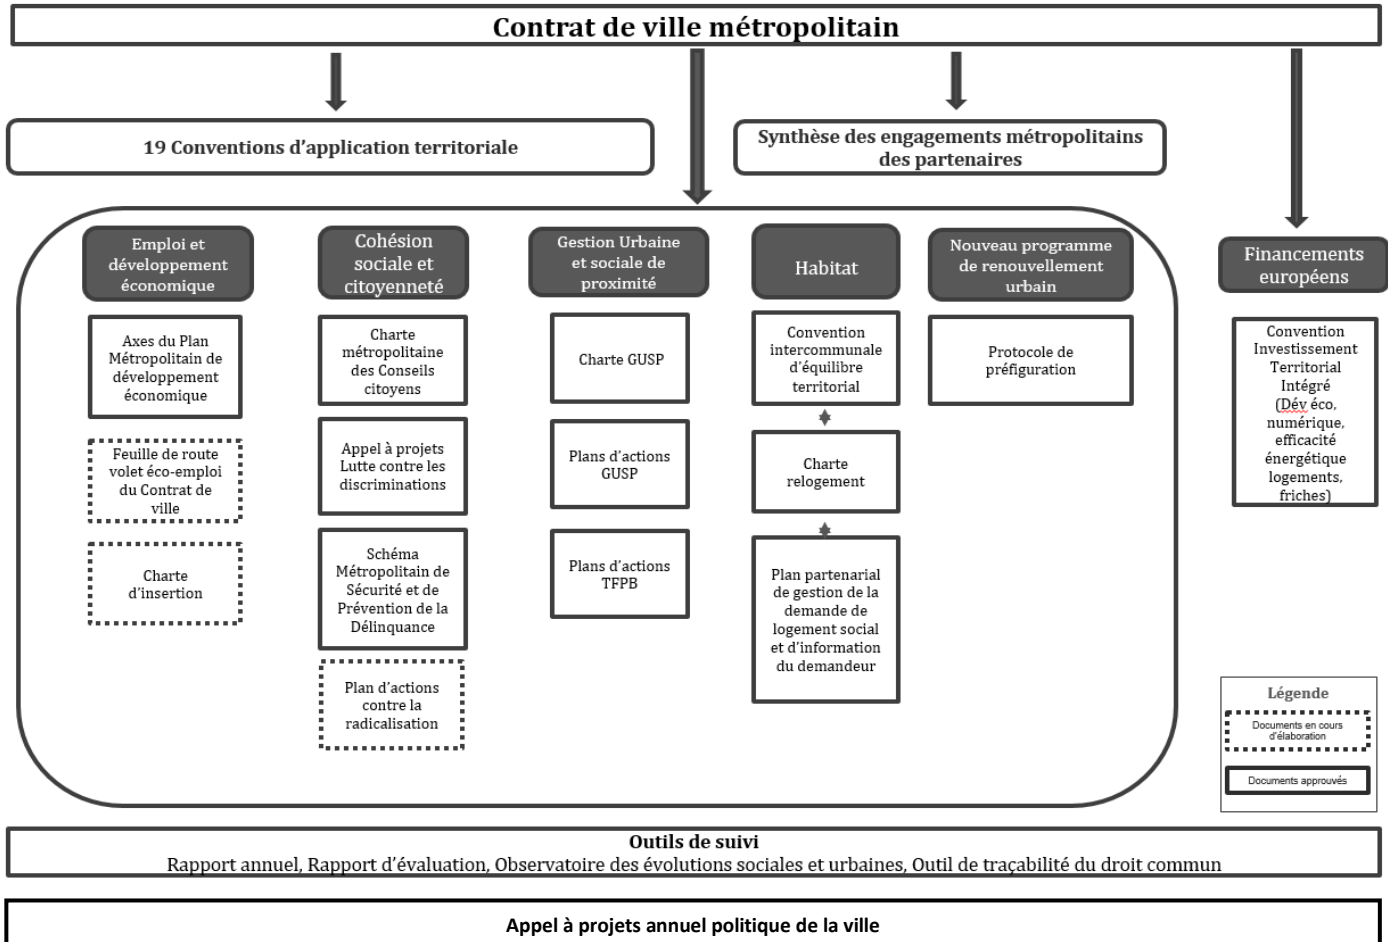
Contrat de ville métropolitain

19 Conventions d'application territoriale

Synthèse des engagements métropolitains des partenaires

Emploi et développement économique

Axes du Plan Métropolitain de développement économique

Feuille de route volet éco-emploi du Contrat de ville

Charte d'insertion

Cohésion sociale et citoyenneté

Charte métropolitaine des Conseils citoyens

Appel à projets Lutte contre les discriminations

Schéma Métropolitain de Sécurité et de Prévention de la Délinquance

Plan d'actions contre la radicalisation

Gestion Urbaine et sociale de proximité

Charte GUSP

Plans d'actions GUSP

Plans d'actions TFPB

Habitat

Convention intercommunale d'équilibre territorial

Charte relogement

Plan partenarial de gestion de la demande de logement social et d'information du demandeur

Nouveau programme de renouvellement urbain

Protocole de préfiguration

Financements européens

Convention Investissement Territorial Intégré (Dév éco, numérique, efficacité énergétique logements, friches)

Légende

Documents en cours d'élaboration

Documents approuvés

Outils de suivi

Rapport annuel, Rapport d'évaluation, Observatoire des évolutions sociales et urbaines, Outil de traçabilité du droit commun

Appel à projets annuel politique de la ville